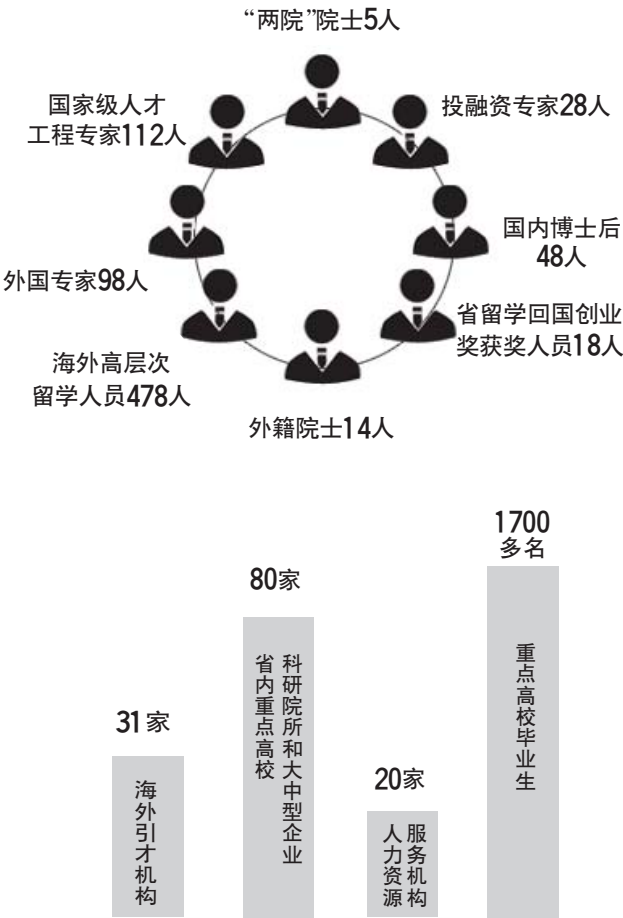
“两院”院士5人

投融资专家28人

国内博士后48人

省留学回国创业奖获奖人员18人

外籍院士14人

海外高层次留学人员478人

外国专家98人

国家级人才工程专家112人

31家

海外引才机构

80家

科研院所和大中型企业

省内重点高校

20家

服务机构

人力资源机构

1700多名

重点高校毕业生